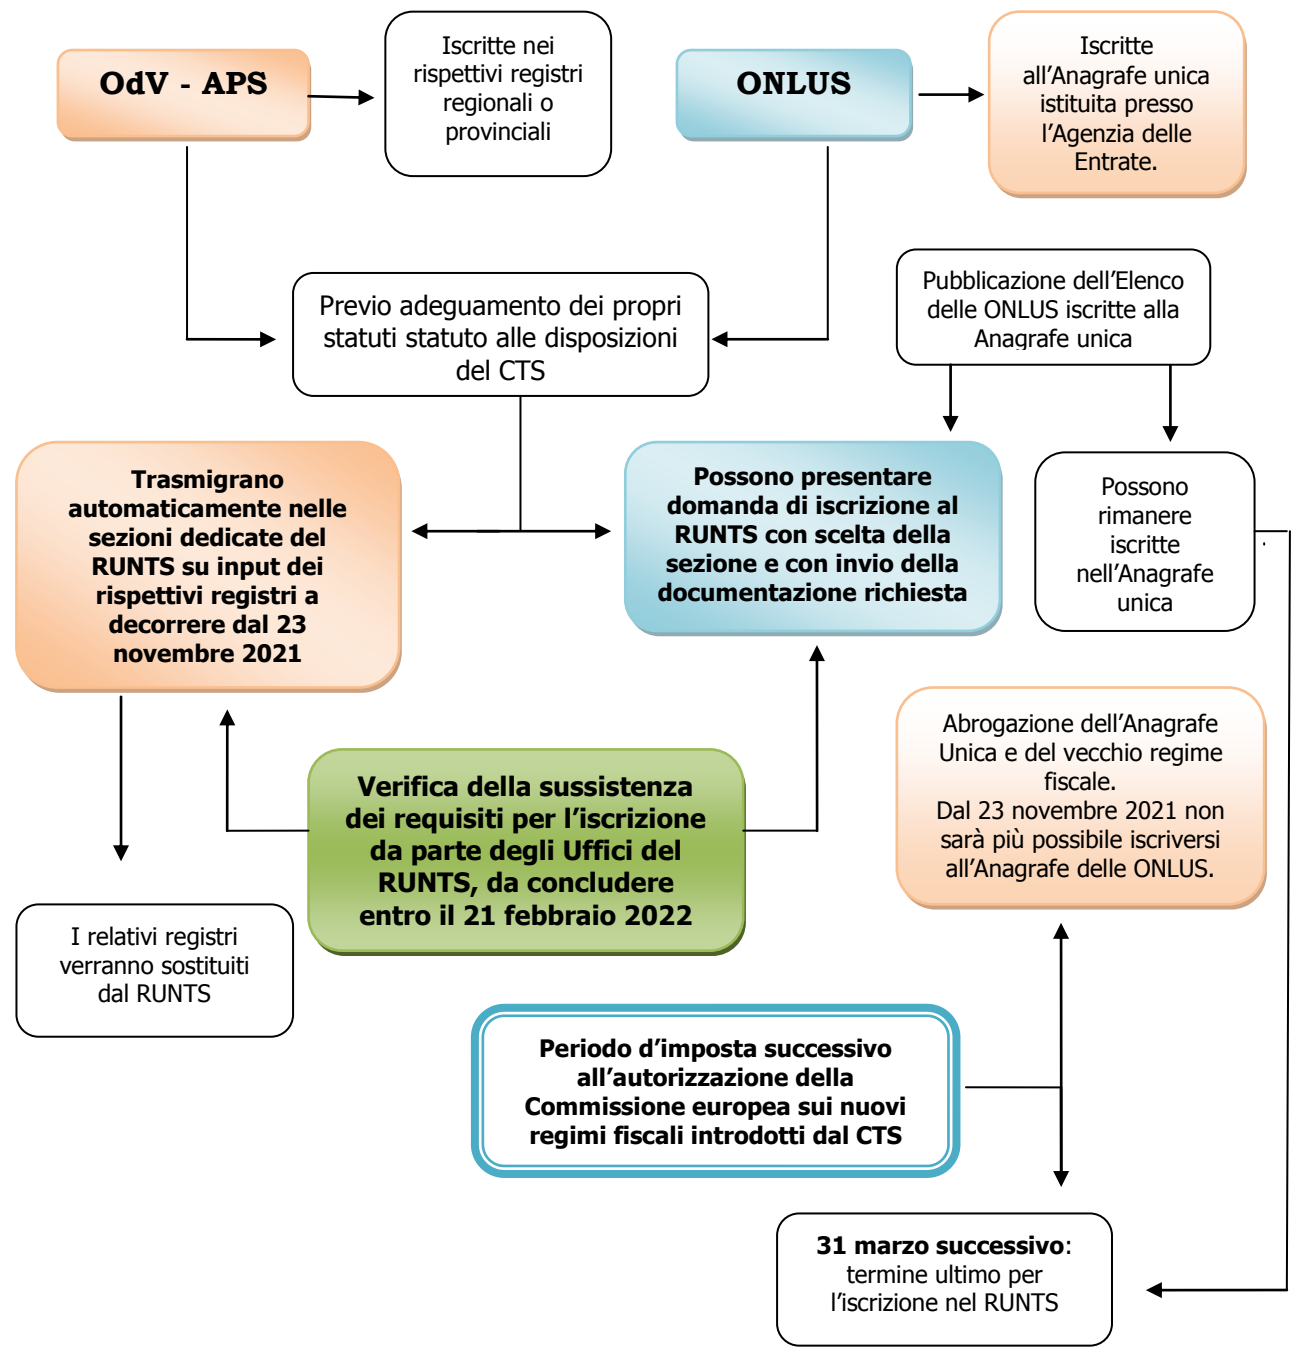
OdV - APS

Iscritte nei rispettivi registri regionali o provinciali

ONLUS

Iscritte all'Anagrafe unica istituita presso l'Agenzia delle Entrate.

Pubblicazione dell'Elenco delle ONLUS iscritte alla Anagrafe unica

Previo adeguamento dei propri statuti statuto alle disposizioni del CTS

Trasmigrano automaticamente nelle sezioni dedicate del RUNTS su input dei rispettivi registri a decorrere dal 23 novembre 2021

Possono presentare domanda di iscrizione al RUNTS con scelta della sezione e con invio della documentazione richiesta

Possono rimanere iscritte nell'Anagrafe unica

Abrogazione dell'Anagrafe Unica e del vecchio regime fiscale.
Dal 23 novembre 2021 non sarà più possibile iscriversi all'Anagrafe delle ONLUS.

Verifica della sussistenza dei requisiti per l'iscrizione da parte degli Uffici del RUNTS, da concludere entro il 21 febbraio 2022

I relativi registri verranno sostituiti dal RUNTS

Periodo d'imposta successivo all'autorizzazione della Commissione europea sui nuovi regimi fiscali introdotti dal CTS

31 marzo successivo: termine ultimo per l'iscrizione nel RUNTS